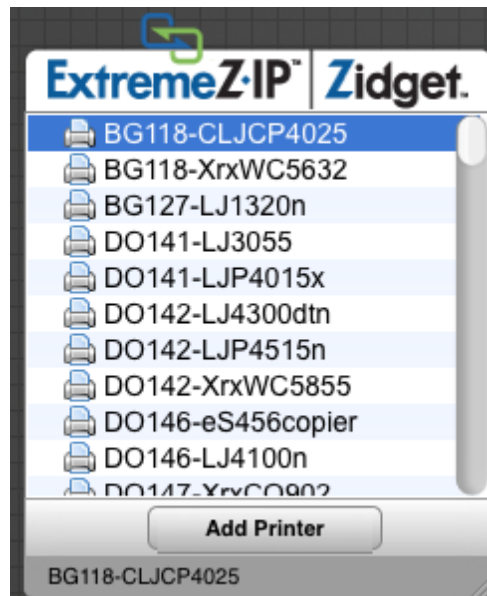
ExtremeZ-IP™ | Zidget.

BG118-CLJCP4025
BG118-XrxWC5632
BG127-LJ1320n
DO141-LJ3055
DO141-LJP4015x
DO142-LJ4300dtn
DO142-LJP4515n
DO142-XrxWC5855
DO146-eS456copier
DO146-LJ4100n
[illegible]

Add Printer

BG118-CLJCP4025